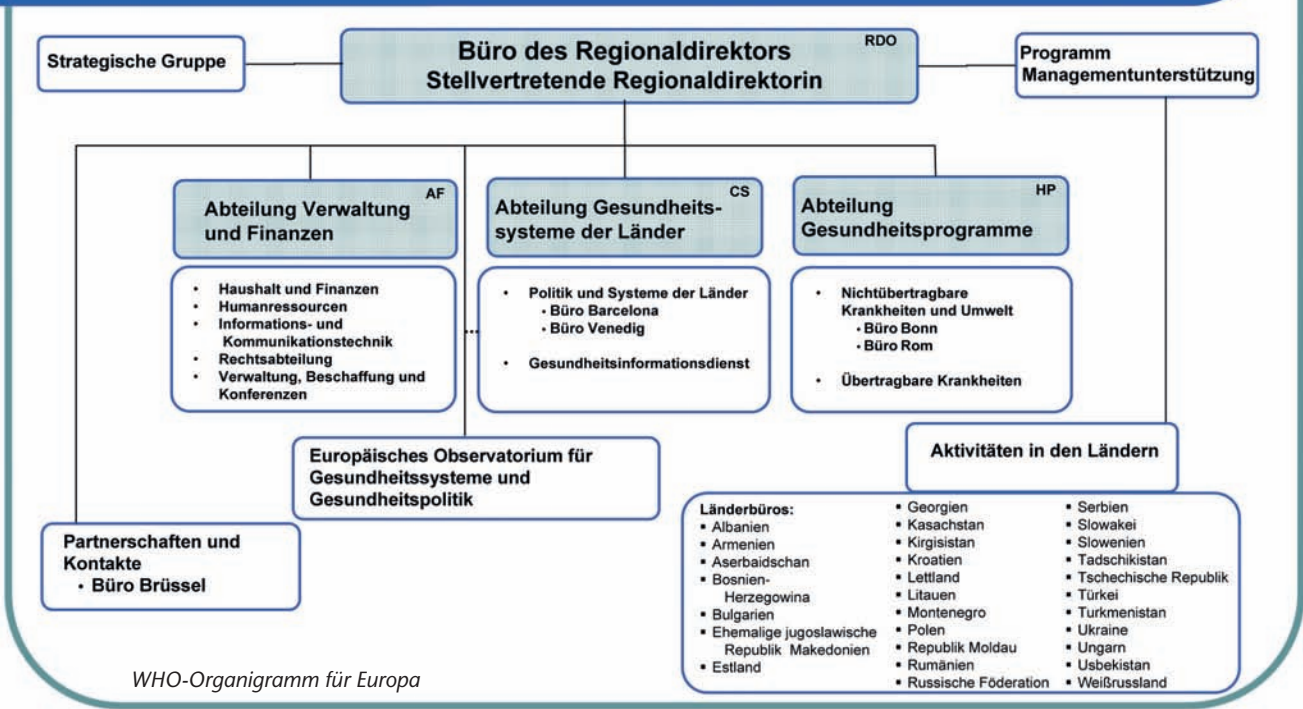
Strategische Gruppe

Büro des Regionaldirektors
Stellvertretende Regionaldirektorin
RDO

Programm
Managementunterstützung

Abteilung Verwaltung und Finanzen
AF

- Haushalt und Finanzen
- Humanressourcen
- Informations- und Kommunikationstechnik
- Rechtsabteilung
- Verwaltung, Beschaffung und Konferenzen

Abteilung Gesundheitssysteme der Länder
CS

- Politik und Systeme der Länder
  - Büro Barcelona
  - Büro Venedig
- Gesundheitsinformationsdienst

Abteilung Gesundheitsprogramme
HP

- Nichtübertragbare Krankheiten und Umwelt
  - Büro Bonn
  - Büro Rom
- Übertragbare Krankheiten

Europäisches Observatorium für Gesundheitssysteme und Gesundheitspolitik

Aktivitäten in den Ländern

Partnerschaften und Kontakte
- Büro Brüssel

Länderbüros:
- Albanien
- Armenien
- Aserbaidschan
- Bosnien-Herzegowina
- Bulgarien
- Ehemalige jugoslawische Republik Makedonien
- Estland

- Georgien
- Kasachstan
- Kirgisistan
- Kroatien
- Lettland
- Litauen
- Montenegro
- Polen
- Republik Moldau
- Rumänien
- Russische Föderation

- Serbien
- Slowakei
- Slowenien
- Tadschikistan
- Tschechische Republik
- Türkei
- Turkmenistan
- Ukraine
- Ungarn
- Usbekistan
- Weißrussland

WHO-Organigramm für Europa